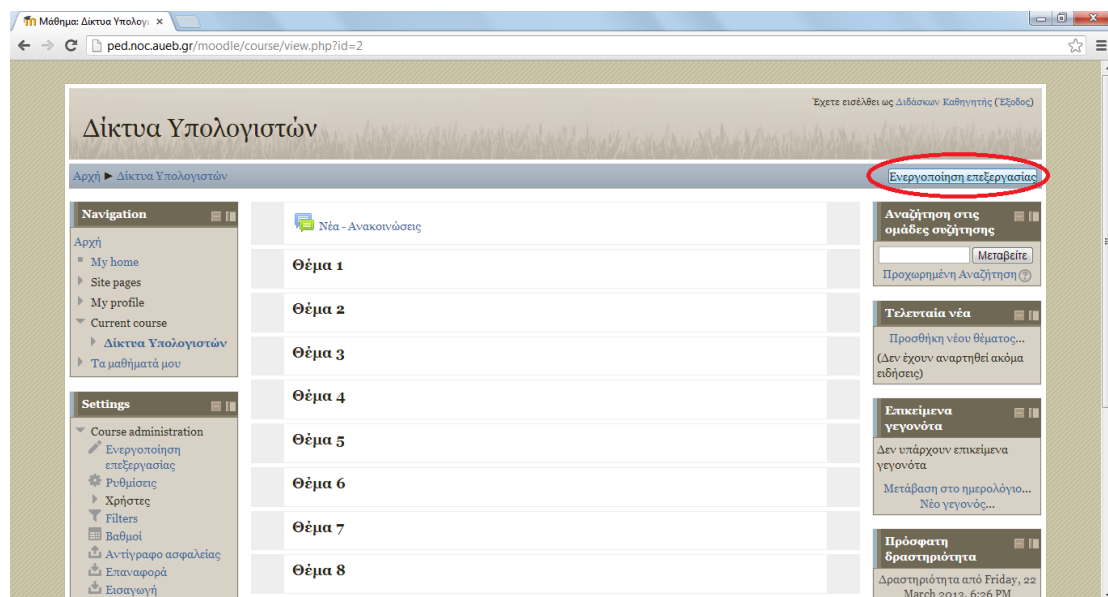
Μάθημα: Δίκτυα Υπολογι ×

ped.noc.aueb.gr/moodle/course/view.php?id=2

Έχετε εισέλθει ως Διδάσκων Καθηγητής (Έξοδος)

Δίκτυα Υπολογιστών

Αρχή ► Δίκτυα Υπολογιστών

Ενεργοποίηση επεξεργασίας

Navigation

Αρχή
My home
Site pages
My profile
Current course
Δίκτυα Υπολογιστών
Τα μαθήματά μου

Settings

Course administration
Ενεργοποίηση επεξεργασίας
Ρυθμίσεις
Χρήστες
Filters
Βαθμοί
Αντίγραφο ασφαλείας
Επαναφορά
Εισαγωγή

Νέα - Ανακοινώσεις

Θέμα 1

Θέμα 2

Θέμα 3

Θέμα 4

Θέμα 5

Θέμα 6

Θέμα 7

Θέμα 8

Αναζήτηση στις ομάδες συζήτησης

Μεταβείτε

Προχωρημένη Αναζήτηση

Τελευταία νέα

Προσθήκη νέου θέματος...
(Δεν έχουν αναρτηθεί ακόμα ειδήσεις)

Επικείμενα γεγονότα

Δεν υπάρχουν επικείμενα γεγονότα

Μετάβαση στο ημερολόγιο...
Νέο γεγονός...

Πρόσφατη δραστηριότητα

Δραστηριότητα από Friday, 22 March 2013, 6:26 PM